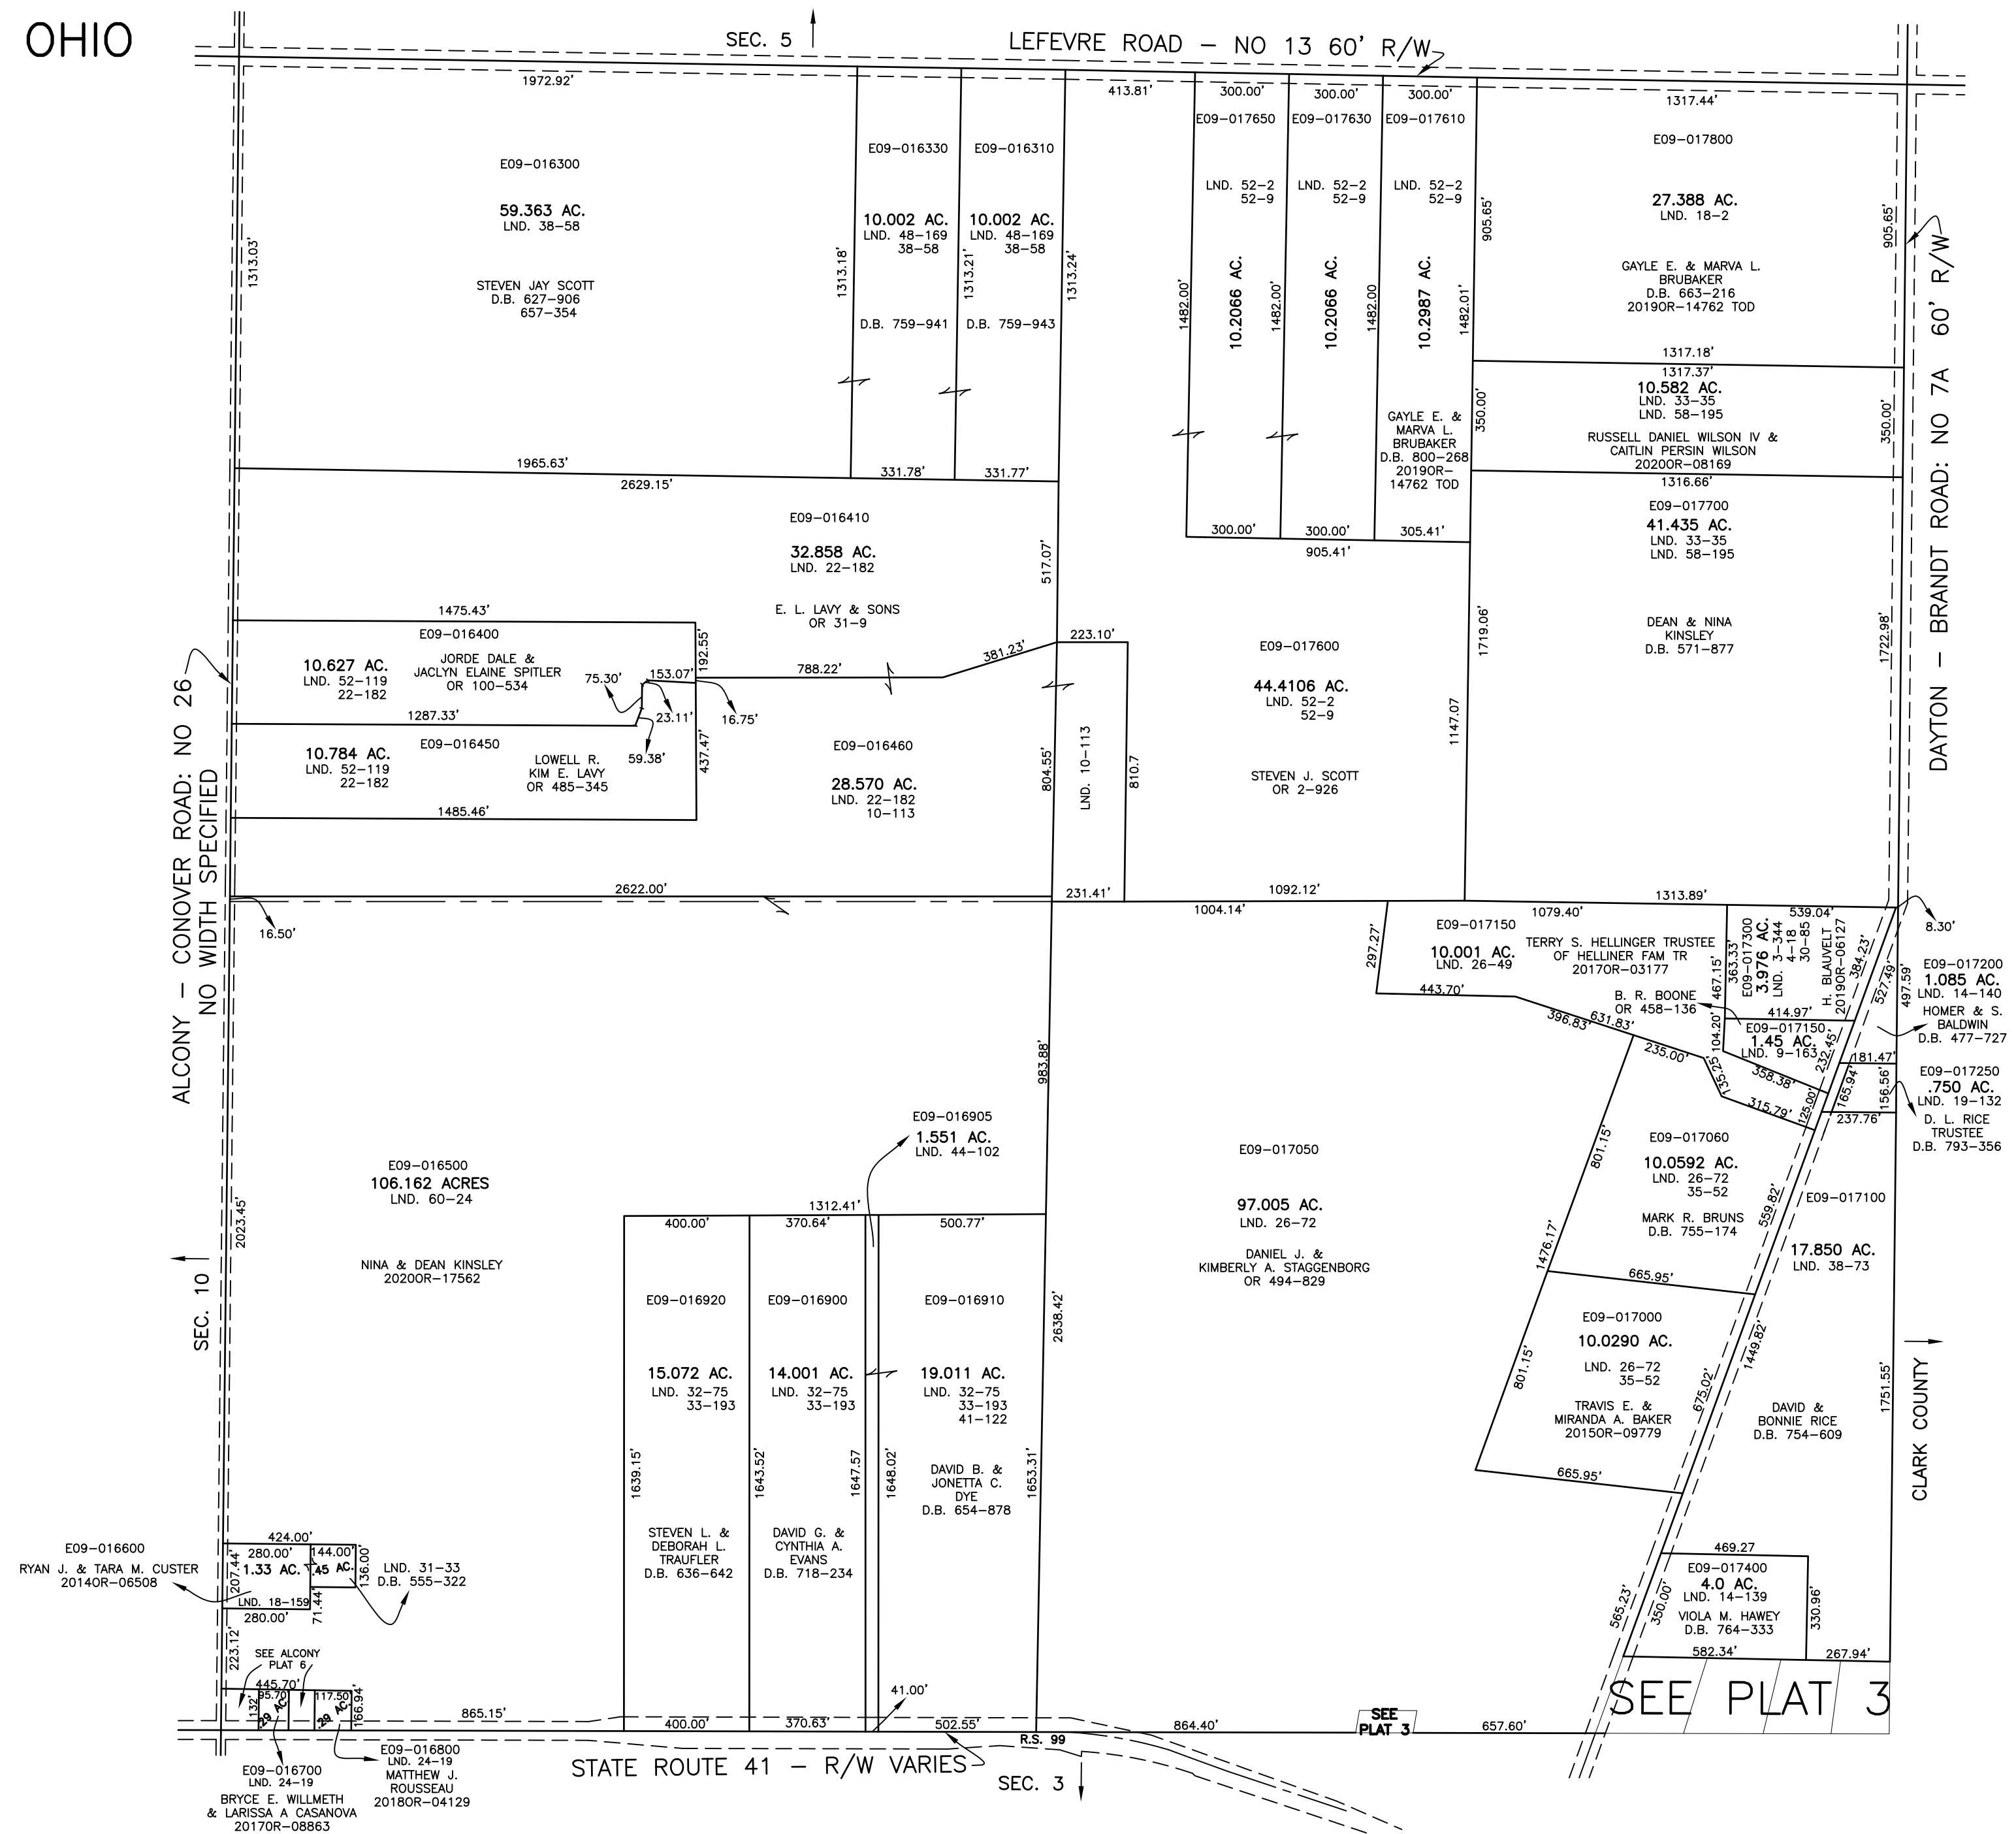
OHIO

SEC. 5

LEFEVRE ROAD – NO 13 60' R/W

1972.92'
413.81'
300.00'
300.00'
300.00'
1317.44'

E09–016300
59.363 AC.
LND. 38–58
STEVEN JAY SCOTT
D.B. 627–906
657–354
1313.03'

E09–016330
10.002 AC.
LND. 48–169
38–58
D.B. 759–941
1313.18'

E09–016310
10.002 AC.
LND. 48–169
38–58
D.B. 759–943
1313.21'
1313.24'

E09–017650
LND. 52–2
52–9
10.2066 AC.
1482.00'

E09–017630
LND. 52–2
52–9
10.2066 AC.
1482.00'

E09–017610
LND. 52–2
52–9
10.2987 AC.
1482.00
1482.01'
GAYLE E. &
MARVA L.
BRUBAKER
D.B. 800–268
2019OR–
14762 TOD

E09–017800
27.388 AC.
LND. 18–2
GAYLE E. & MARVA L.
BRUBAKER
D.B. 663–216
2019OR–14762 TOD
905.65'
905.65'

1317.18'
1317.37'
10.582 AC.
LND. 33–35
LND. 58–195
RUSSELL DANIEL WILSON IV &
CAITLIN PERSIN WILSON
2020OR–08169
350.00'
350.00'
1316.66'

DAYTON – BRANDT ROAD: NO 7A 60' R/W

1965.63'
2629.15'
331.78'
331.77'
300.00'
300.00'
305.41'
905.41'

E09–016410
32.858 AC.
LND. 22–182
E. L. LAVY & SONS
OR 31–9
517.07'

E09–017700
41.435 AC.
LND. 33–35
LND. 58–195
DEAN & NINA
KINSLEY
D.B. 571–877
1719.06'
1722.98'

1475.43'
E09–016400
10.627 AC.
LND. 52–119
22–182
JORDE DALE &
JACLYN ELAINE SPITLER
OR 100–534
75.30'
153.07'
192.55'
788.22'
381.23'
223.10'
23.11'
16.75'
1287.33'

E09–017600
44.4106 AC.
LND. 52–2
52–9
STEVEN J. SCOTT
OR 2–926
1147.07

ALCONY – CONOVER ROAD: NO 26
NO WIDTH SPECIFIED

E09–016450
10.784 AC.
LND. 52–119
22–182
LOWELL R.
KIM E. LAVY
OR 485–345
59.38'
437.47'
1485.46'

E09–016460
28.570 AC.
LND. 22–182
10–113
804.55'
LND. 10–113
810.7

2622.00'
231.41'
1092.12'
1313.89'
16.50'
1004.14'
1079.40'
539.04'
8.30'

E09–017150
10.001 AC.
LND. 26–49
TERRY S. HELLINGER TRUSTEE
OF HELLINER FAM TR
2017OR–03177
297.27'
443.70'
363.33'
E09–017300
3.976 AC.
LND. 3–344
4–18
30–85
H. BLAUVELT
2019OR–06127
384.23'
527.49'
497.59'
467.15'
B. R. BOONE
OR 458–136
414.97'
396.83'
631.83'
104.20'
E09–017150
1.45 AC.
LND. 9–163
232.45'
235.00'
135.25'
358.38'
315.79'
125.00'
165.94'
181.47'
156.56'
237.76'

E09–017200
1.085 AC.
LND. 14–140
HOMER & S.
BALDWIN
D.B. 477–727

E09–017250
.750 AC.
LND. 19–132
D. L. RICE
TRUSTEE
D.B. 793–356

983.88'

E09–016905
1.551 AC.
LND. 44–102

E09–016500
106.162 ACRES
LND. 60–24
NINA & DEAN KINSLEY
2020OR–17562
2023.45'

E09–017050
97.005 AC.
LND. 26–72
DANIEL J. &
KIMBERLY A. STAGGENBORG
OR 494–829

E09–017060
10.0592 AC.
LND. 26–72
35–52
MARK R. BRUNS
D.B. 755–174
801.15'
559.82'

E09–017100
17.850 AC.
LND. 38–73

1312.41'
400.00'
370.64'
500.77'
1476.17'
665.95'

SEC. 10

E09–016920
15.072 AC.
LND. 32–75
33–193
STEVEN L. &
DEBORAH L.
TRAUFLER
D.B. 636–642
1639.15'

E09–016900
14.001 AC.
LND. 32–75
33–193
DAVID G. &
CYNTHIA A.
EVANS
D.B. 718–234
1643.52'
1647.57

E09–016910
19.011 AC.
LND. 32–75
33–193
41–122
DAVID B. &
JONETTA C.
DYE
D.B. 654–878
1648.02'
1653.31'
2638.42'

E09–017000
10.0290 AC.
LND. 26–72
35–52
TRAVIS E. &
MIRANDA A. BAKER
2015OR–09779
801.15'
675.02'
1449.82'
665.95'

DAVID &
BONNIE RICE
D.B. 754–609
1751.55'

CLARK COUNTY

E09–016600
RYAN J. & TARA M. CUSTER
2014OR–06508
424.00'
280.00'
144.00'
207.44'
1.33 AC.
.45 AC.
136.00'
LND. 31–33
D.B. 555–322
LND. 18–159
280.00'
71.44'
223.12'

469.27
E09–017400
4.0 AC.
LND. 14–139
VIOLA M. HAWEY
D.B. 764–333
350.00'
565.23'
330.96'
582.34'
267.94'

SEE ALCONY
PLAT 6
445.70'
95.70
117.50
.29 AC.
.29 AC.
132'
166.94'
865.15'
400.00'
370.63'
41.00'
502.55'
R.S. 99
864.40'
SEE
PLAT 3
657.60'
SEE PLAT 3

E09–016700
LND. 24–19
BRYCE E. WILLMETH
& LARISSA A CASANOVA
2017OR–08863

E09–016800
LND. 24–19
MATTHEW J.
ROUSSEAU
2018OR–04129

STATE ROUTE 41 – R/W VARIES

SEC. 3